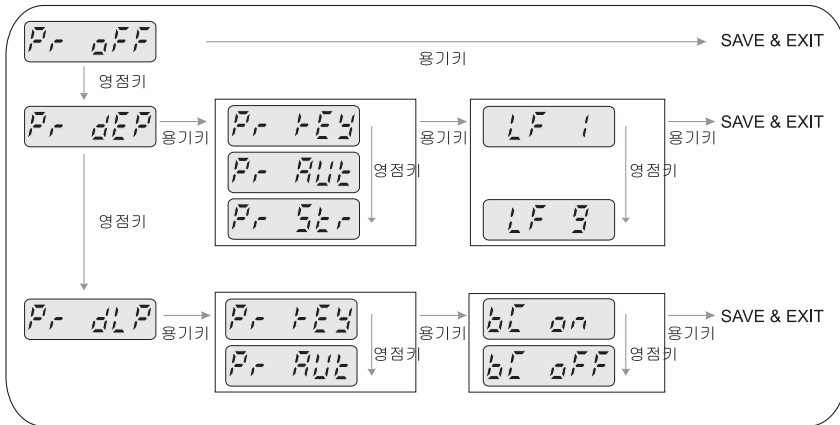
Pr oFF
용기키
SAVE & EXIT
영점키
Pr dEP
용기키
Pr tEY
Pr AUt
Pr Str
영점키
용기키
LF 1
LF 9
영점키
용기키
SAVE & EXIT
영점키
Pr dLP
용기키
Pr tEY
Pr AUt
영점키
용기키
bC on
bC oFF
영점키
용기키
SAVE & EXIT